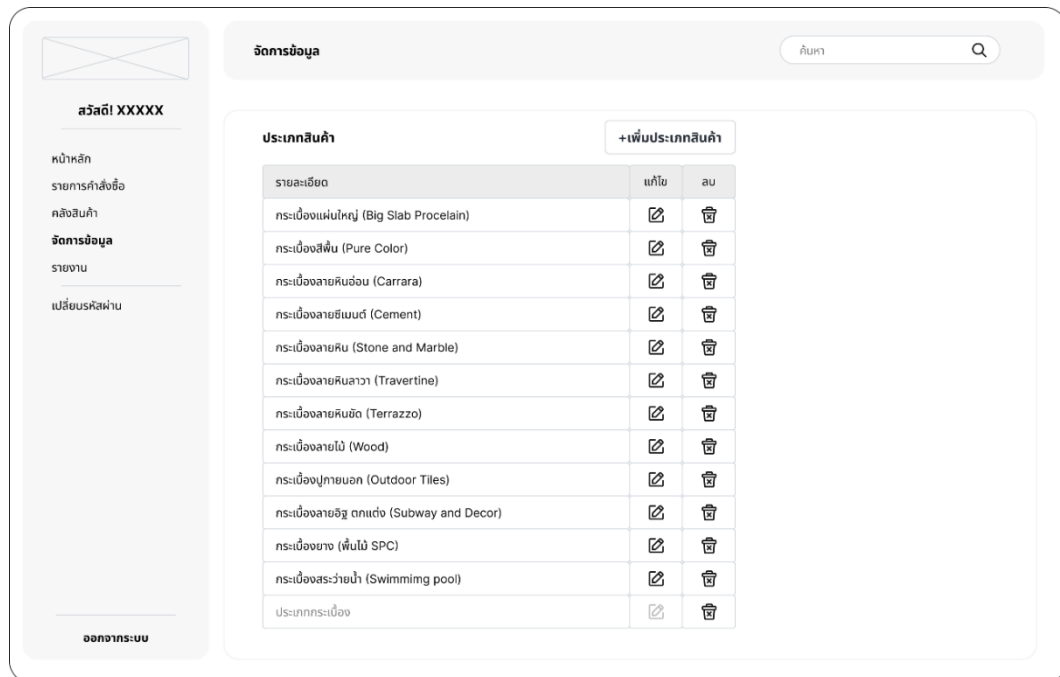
จัดการข้อมูล

ค้นหา

สวัสดี! XXXXX

หน้าหลัก
รายการคำสั่งซื้อ
คลังสินค้า
จัดการข้อมูล
รายงาน
เปลี่ยนรหัสผ่าน

ออกจากระบบ

ประเภทสินค้า

+เพิ่มประเภทสินค้า

| รายละเอียด | แก้ไข | ลบ |
|---|---|---|
| กระเบื้องแผ่นใหญ่ (Big Slab Procelain) | | |
| กระเบื้องสีพื้น (Pure Color) | | |
| กระเบื้องลายหินอ่อน (Carrara) | | |
| กระเบื้องลายซีเมนต์ (Cement) | | |
| กระเบื้องลายหิน (Stone and Marble) | | |
| กระเบื้องลายหินลาวา (Travertine) | | |
| กระเบื้องลายหินขัด (Terrazzo) | | |
| กระเบื้องลายไม้ (Wood) | | |
| กระเบื้องปูภายนอก (Outdoor Tiles) | | |
| กระเบื้องลายอิฐ ตกแต่ง (Subway and Decor) | | |
| กระเบื้องยาง (พื้นไม้ SPC) | | |
| กระเบื้องสระว่ายน้ำ (Swimmimg pool) | | |
| ประเภทกระเบื้อง | | |